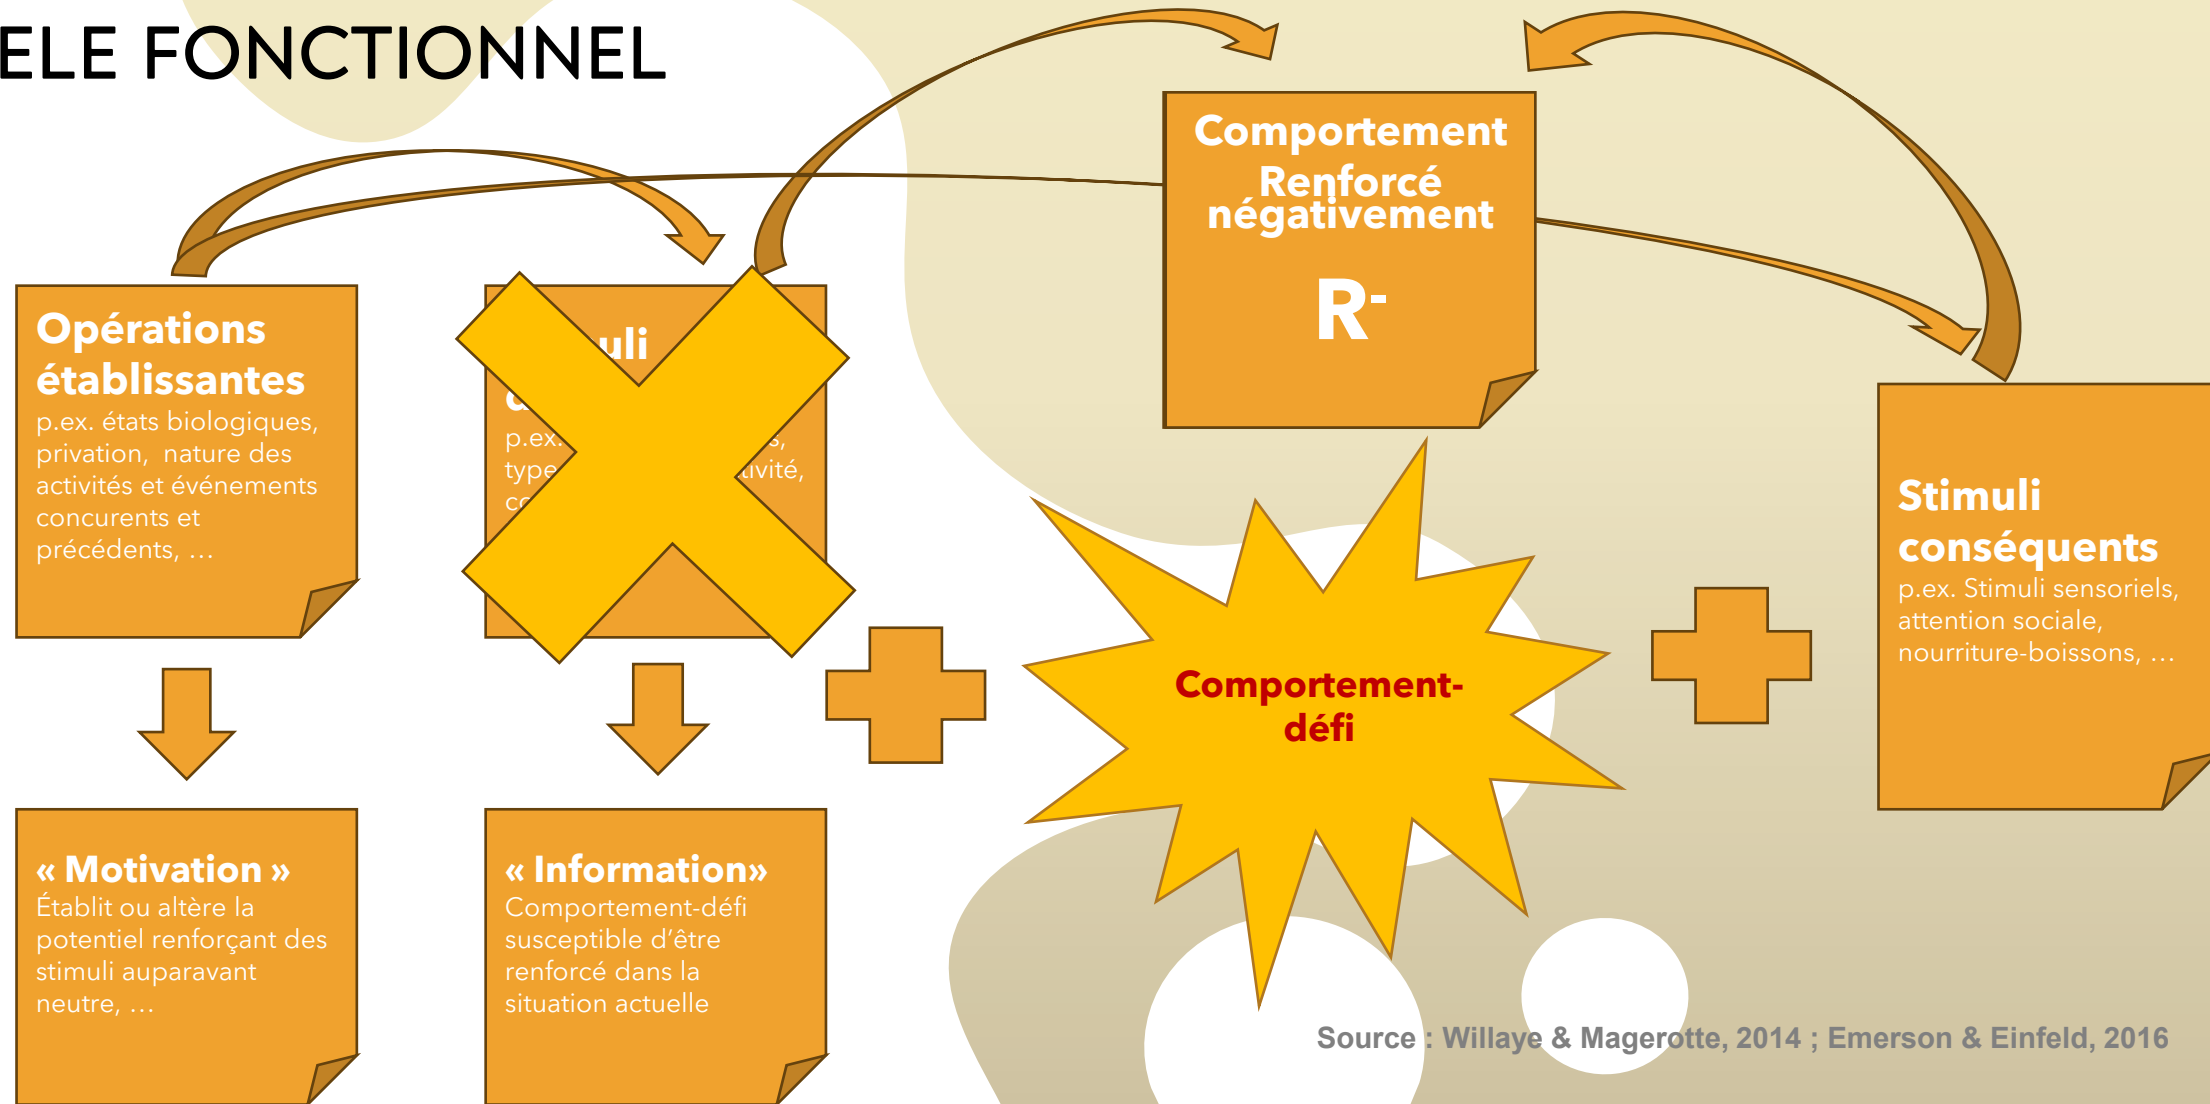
ELE FONCTIONNEL

Opérations établissantes
p.ex. états biologiques, privation, nature des activités et événements concurents et précédents, …

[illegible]uli
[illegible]
p.ex.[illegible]s, type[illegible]ivité, c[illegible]

Comportement Renforcé négativement
R-

Comportement-défi

Stimuli conséquents
p.ex. Stimuli sensoriels, attention sociale, nourriture-boissons, …

« Motivation »
Établit ou altère la potentiel renforçant des stimuli auparavant neutre, …

« Information»
Comportement-défi susceptible d'être renforcé dans la situation actuelle

Source : Willaye & Magerotte, 2014 ; Emerson & Einfeld, 2016